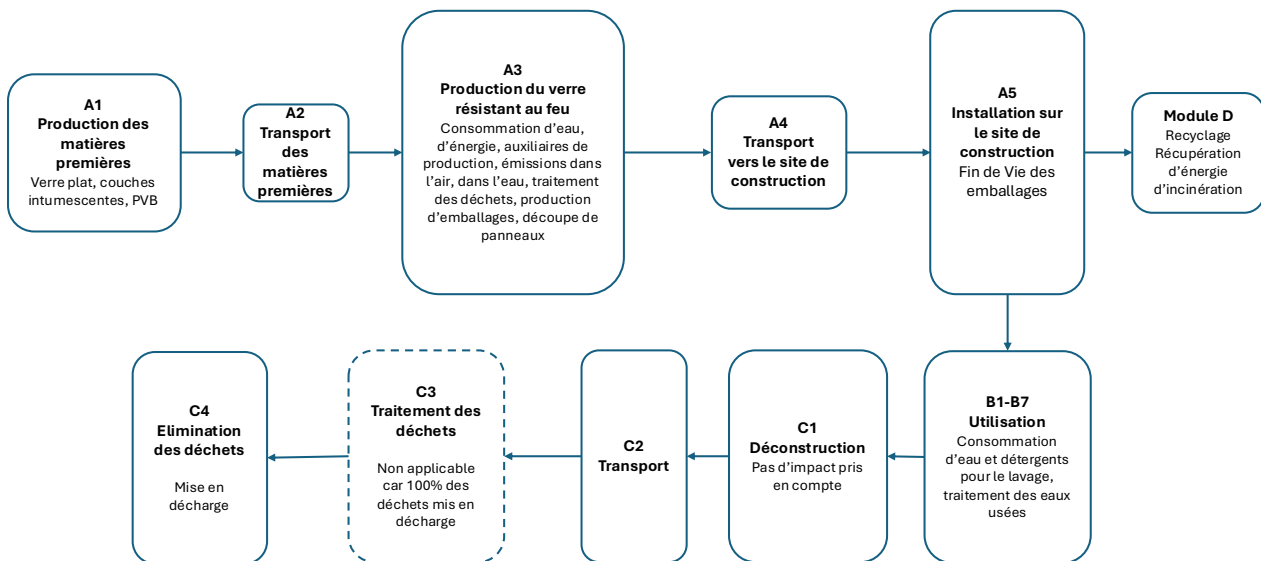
A1
Production des matières premières
Verre plat, couches intumescentes, PVB

A2
Transport des matières premières

A3
Production du verre résistant au feu
Consommation d'eau, d'énergie, auxiliaires de production, émissions dans l'air, dans l'eau, traitement des déchets, production d'emballages, découpe de panneaux

A4
Transport vers le site de construction

A5
Installation sur le site de construction
Fin de Vie des emballages

Module D
Recyclage
Récupération d'énergie d'incinération

B1-B7
Utilisation
Consommation d'eau et détergents pour le lavage, traitement des eaux usées

C1
Déconstruction
Pas d'impact pris en compte

C2
Transport

C3
Traitement des déchets
Non applicable car 100% des déchets mis en décharge

C4
Elimination des déchets
Mise en décharge